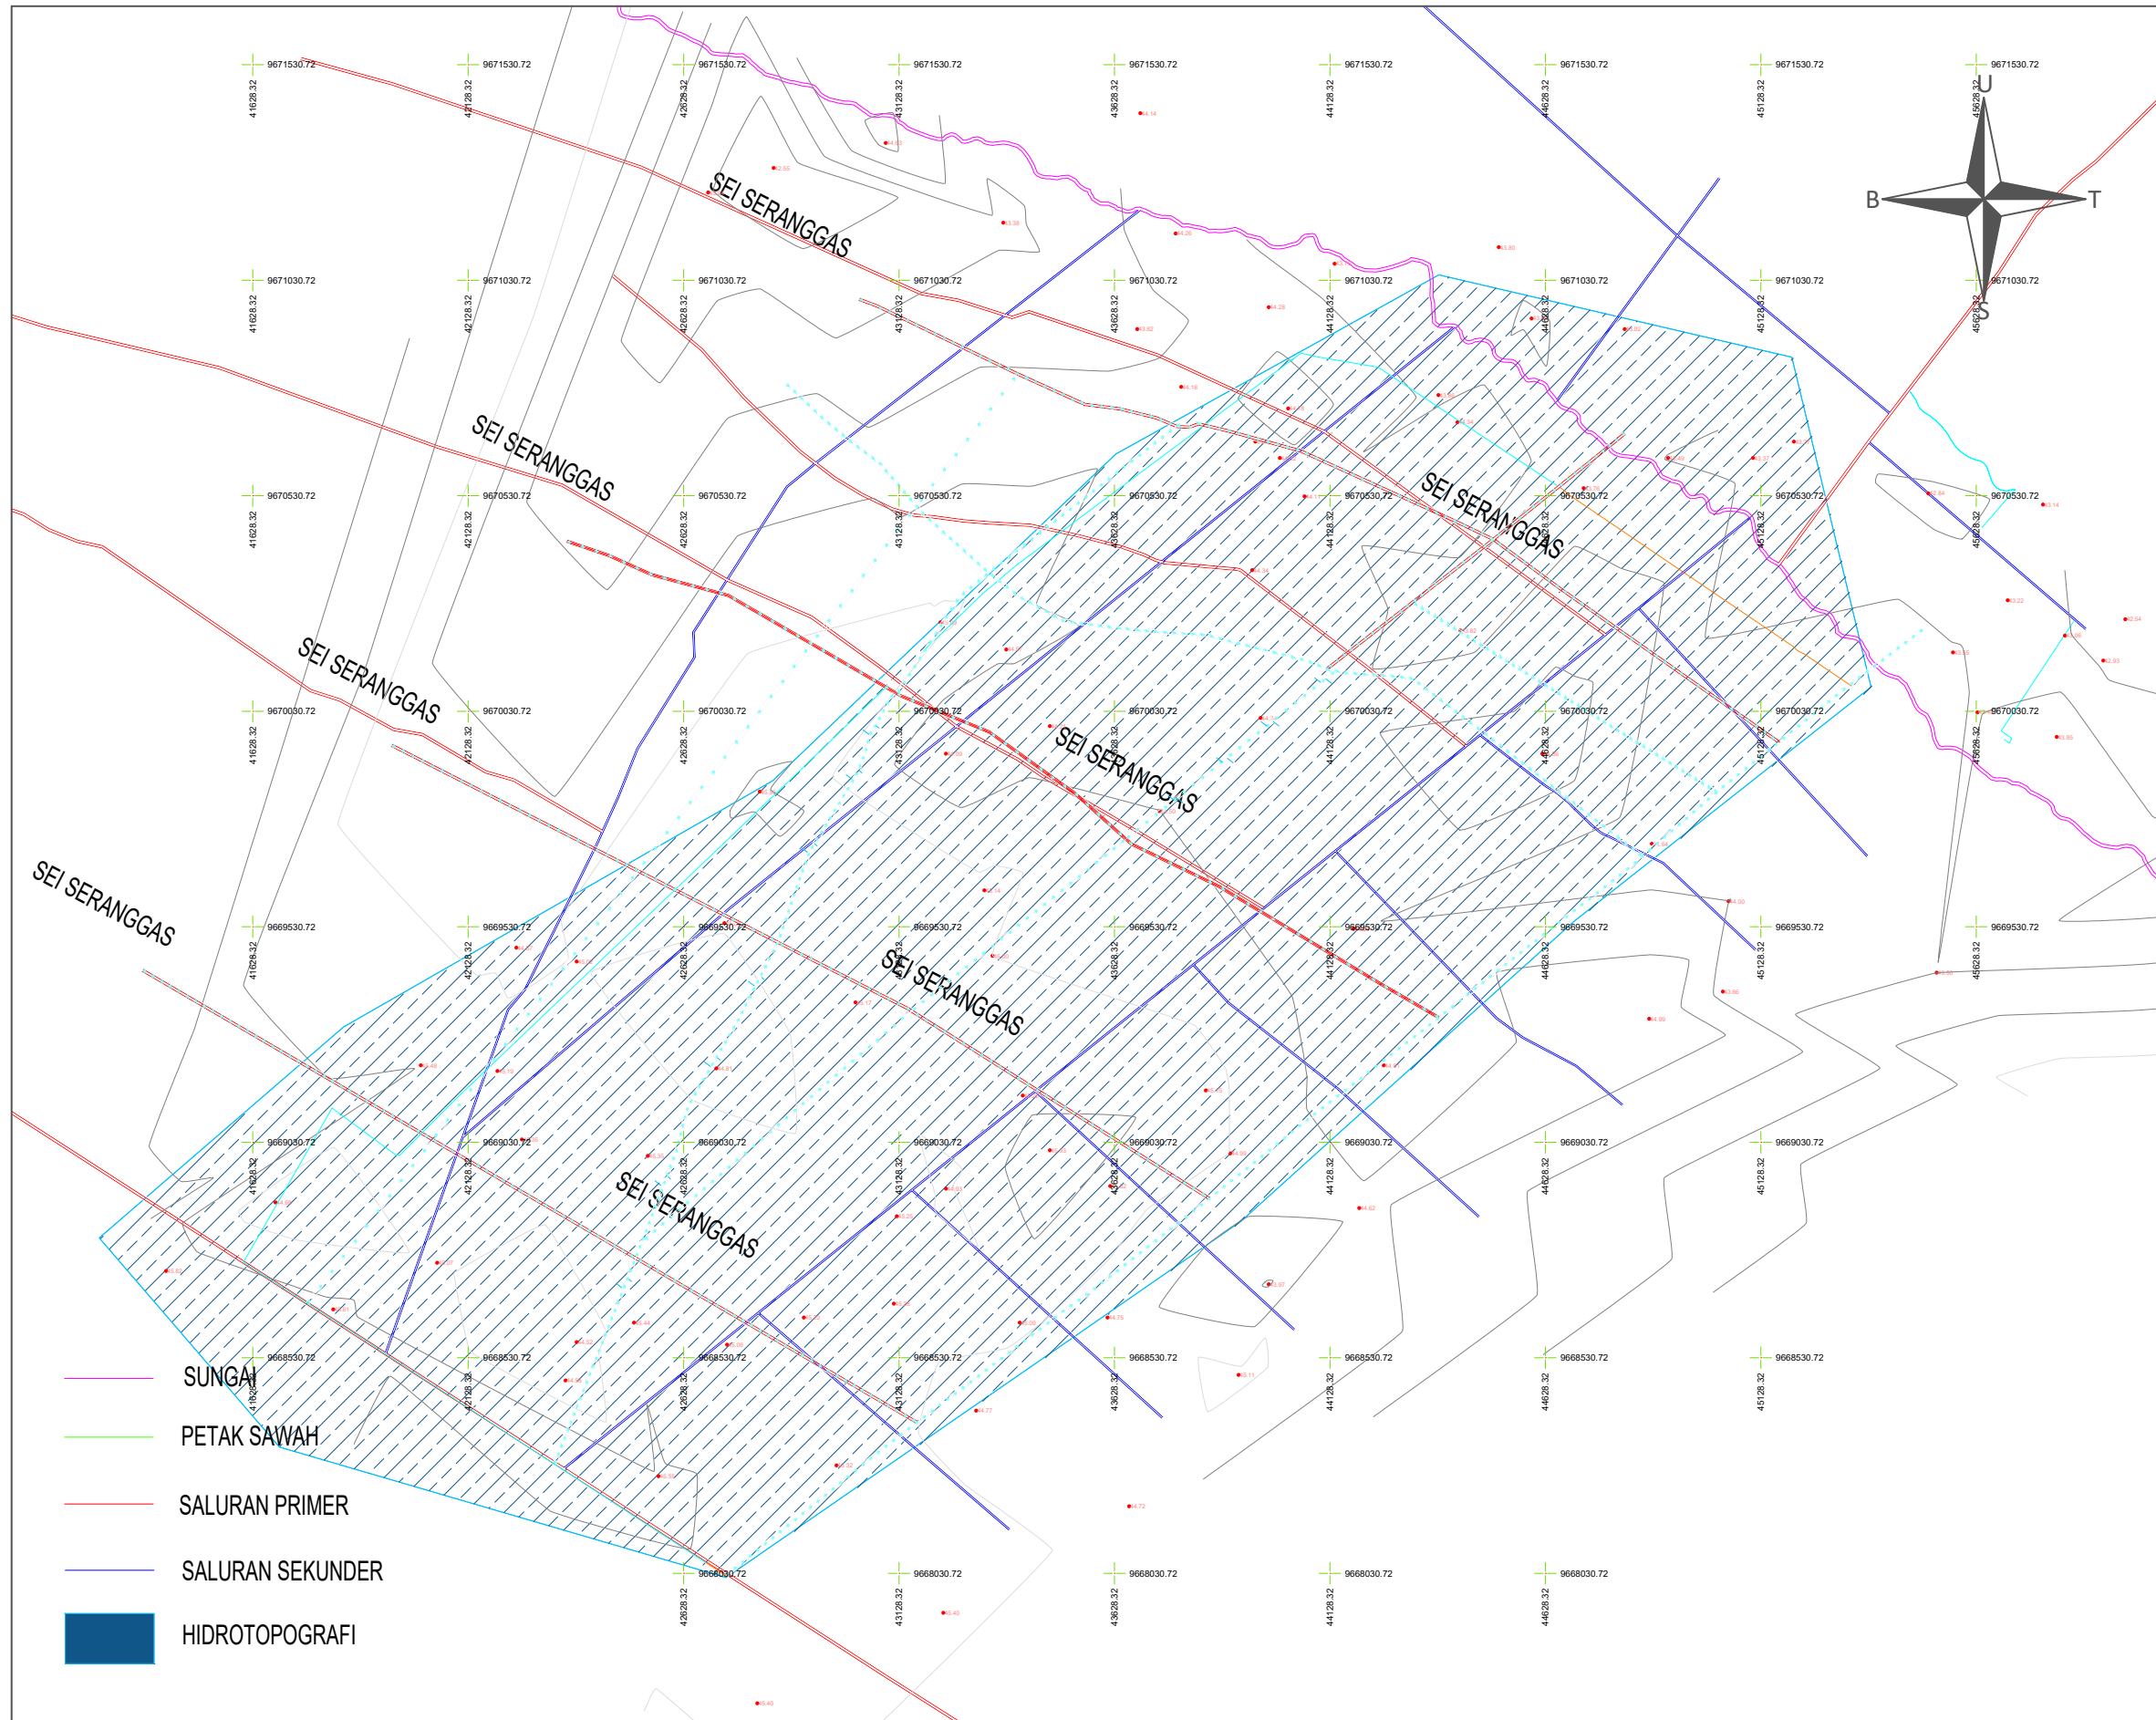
9671530.72 9671530.72 9671530.72 9671530.72 9671530.72 9671530.72 9671530.72 9671530.72 9671530.72

41628.32 42128.32 42628.32 43128.32 43628.32 44128.32 44628.32 45128.32 45628.32

U

B

T

S

SEI SERANGGAS

9671030.72 9671030.72 9671030.72 9671030.72 9671030.72 9671030.72 9671030.72 9671030.72 9671030.72

SEI SERANGGAS

9670530.72 9670530.72 9670530.72 9670530.72 9670530.72 9670530.72 9670530.72 9670530.72 9670530.72

SEI SERANGGAS

SEI SERANGGAS

9670030.72 9670030.72 9670030.72 9670030.72 9670030.72 9670030.72 9670030.72 9670030.72 9670030.72

SEI SERANGGAS

SEI SERANGGAS

9669530.72 9669530.72 9669530.72 9669530.72 9669530.72 9669530.72 9669530.72 9669530.72 9669530.72

SEI SERANGGAS

9669030.72 9669030.72 9669030.72 9669030.72 9669030.72 9669030.72 9669030.72 9669030.72

SEI SERANGGAS

9668530.72 9668530.72 9668530.72 9668530.72 9668530.72 9668530.72 9668530.72 9668530.72

9668030.72 9668030.72 9668030.72 9668030.72 9668030.72

SUNGAI

PETAK SAWAH

SALURAN PRIMER

SALURAN SEKUNDER

HIDROTOPOGRAFI